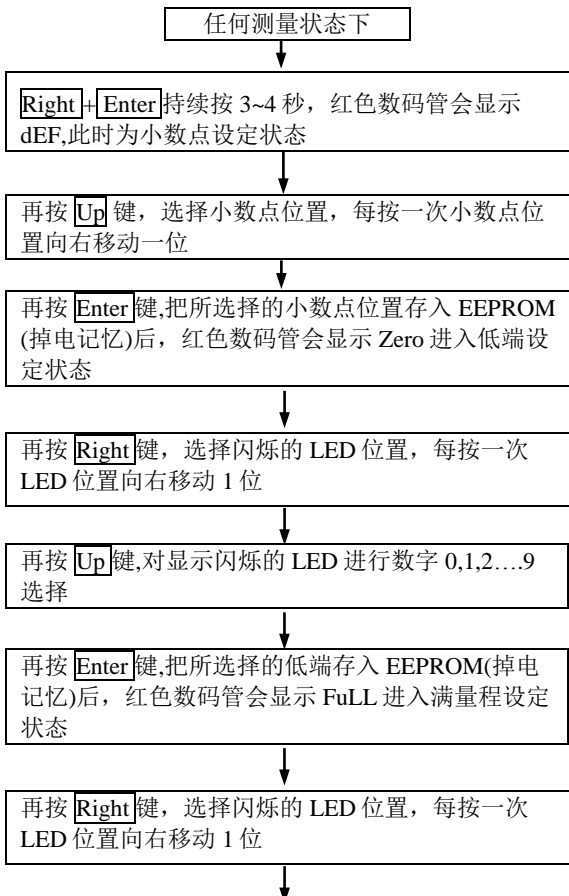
任何测量状态下

Right + Enter 持续按 3~4 秒，红色数码管会显示 dEF,此时为小数点设定状态

再按 Up 键，选择小数点位置，每按一次小数点位置向右移动一位

再按 Enter 键,把所选择的小数点位置存入 EEPROM (掉电记忆)后，红色数码管会显示 Zero 进入低端设定状态

再按 Right 键，选择闪烁的 LED 位置，每按一次 LED 位置向右移动 1 位

再按 Up 键,对显示闪烁的 LED 进行数字 0,1,2….9 选择

再按 Enter 键,把所选择的低端存入 EEPROM(掉电记忆)后，红色数码管会显示 FuLL 进入满量程设定状态

再按 Right 键，选择闪烁的 LED 位置，每按一次 LED 位置向右移动 1 位